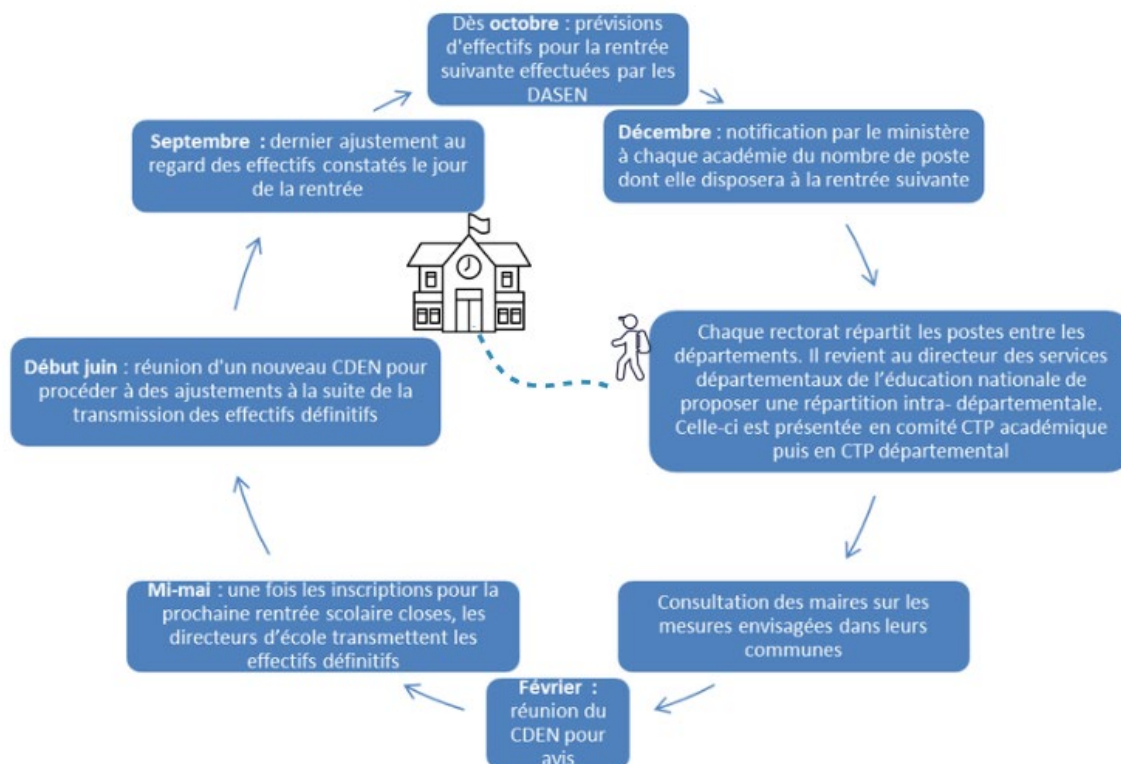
Dès **octobre** : prévisions d'effectifs pour la rentrée suivante effectuées par les DASEN

**Décembre** : notification par le ministère à chaque académie du nombre de poste dont elle disposera à la rentrée suivante

Chaque rectorat répartit les postes entre les départements. Il revient au directeur des services départementaux de l'éducation nationale de proposer une répartition intra- départementale. Celle-ci est présentée en comité CTP académique puis en CTP départemental

Consultation des maires sur les mesures envisagées dans leurs communes

**Février** : réunion du CDEN pour avis

**Mi-mai** : une fois les inscriptions pour la prochaine rentrée scolaire closes, les directeurs d'école transmettent les effectifs définitifs

**Début juin** : réunion d'un nouveau CDEN pour procéder à des ajustements à la suite de la transmission des effectifs définitifs

**Septembre** : dernier ajustement au regard des effectifs constatés le jour de la rentrée